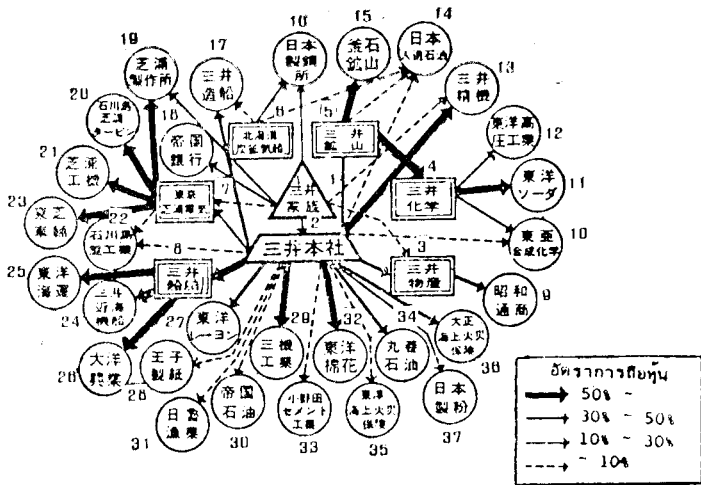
19 芝浦製作所
17 三井造船
10 日本製鋼所
15 釜石鉱山
14 日本人造石油
13 三井精機
12 東洋高圧工業
11 東洋ソーダ
10 東亜合成化学
9 昭和通商
20 石川島芝浦タービン
21 芝浦工機
23 双工電線
22 石川島製工機
25 東洋海運
24 三井近海機船
18 帝国銀行
北海道炭鉱汽船
三井鉱山
三井家族
三井本社
三井化学
三井物産
三井船舶
東京芝浦電気
5 6 7 8 1 2 3 4
27 東洋レーヨン
29 三機工業
32 東洋棉花
34 丸善石油
36 大正海上火災保険
26 大洋興業
28 王子製紙
31 日魯漁業
30 帝国石油
33 小野田セメント工業
35 東京海上火災保険
37 日本製粉
อัตราการถือหุ้น
50% ~
30% ~ 50%
10% ~ 30%
~ 10%